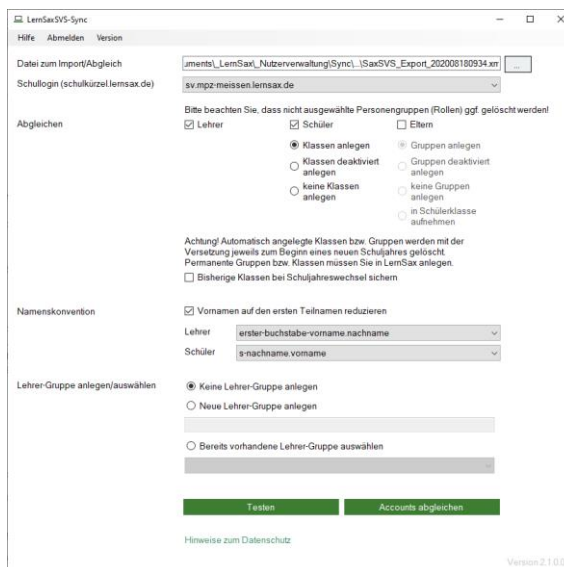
LernSaxSVS-Sync

Hilfe Abmelden Version

Datei zum Import/Abgleich
uments\_LernSax\_Nutzerverwaltung\Sync\...\SaxSVS_Export_202008180934.xm
...

Schullogin (schulkürzel.lernsax.de)
sv.mpz-meissen.lernsax.de

Bitte beachten Sie, dass nicht ausgewählte Personengruppen (Rollen) ggf. gelöscht werden!

Abgleichen
☑ Lehrer
☑ Schüler
☐ Eltern

Klassen anlegen
Klassen deaktiviert anlegen
keine Klassen anlegen

Gruppen anlegen
Gruppen deaktiviert anlegen
keine Gruppen anlegen
in Schülerklasse aufnehmen

Achtung! Automatisch angelegte Klassen bzw. Gruppen werden mit der Versetzung jeweils zum Beginn eines neuen Schuljahres gelöscht. Permanente Gruppen bzw. Klassen müssen Sie in LernSax anlegen.
☐ Bisherige Klassen bei Schuljahreswechsel sichern

Namenskonvention
☑ Vornamen auf den ersten Teilnamen reduzieren
Lehrer erster-buchstabe-vorname.nachname
Schüler s-nachname.vorname

Lehrer-Gruppe anlegen/auswählen
Keine Lehrer-Gruppe anlegen
Neue Lehrer-Gruppe anlegen
Bereits vorhandene Lehrer-Gruppe auswählen

Testen
Accounts abgleichen

Hinweise zum Datenschutz

Version 2.1.0.0